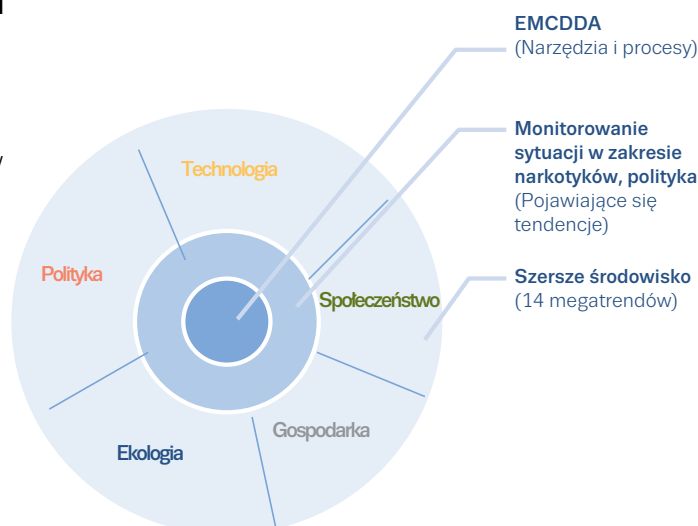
Technologia

Polityka

Społeczeństwo

Ekologia

Gospodarka

EMCDDA
(Narzędzia i procesy)

Monitorowanie sytuacji w zakresie narkotyków, polityka
(Pojawiające się tendencje)

Szersze środowisko
(14 megatrendów)